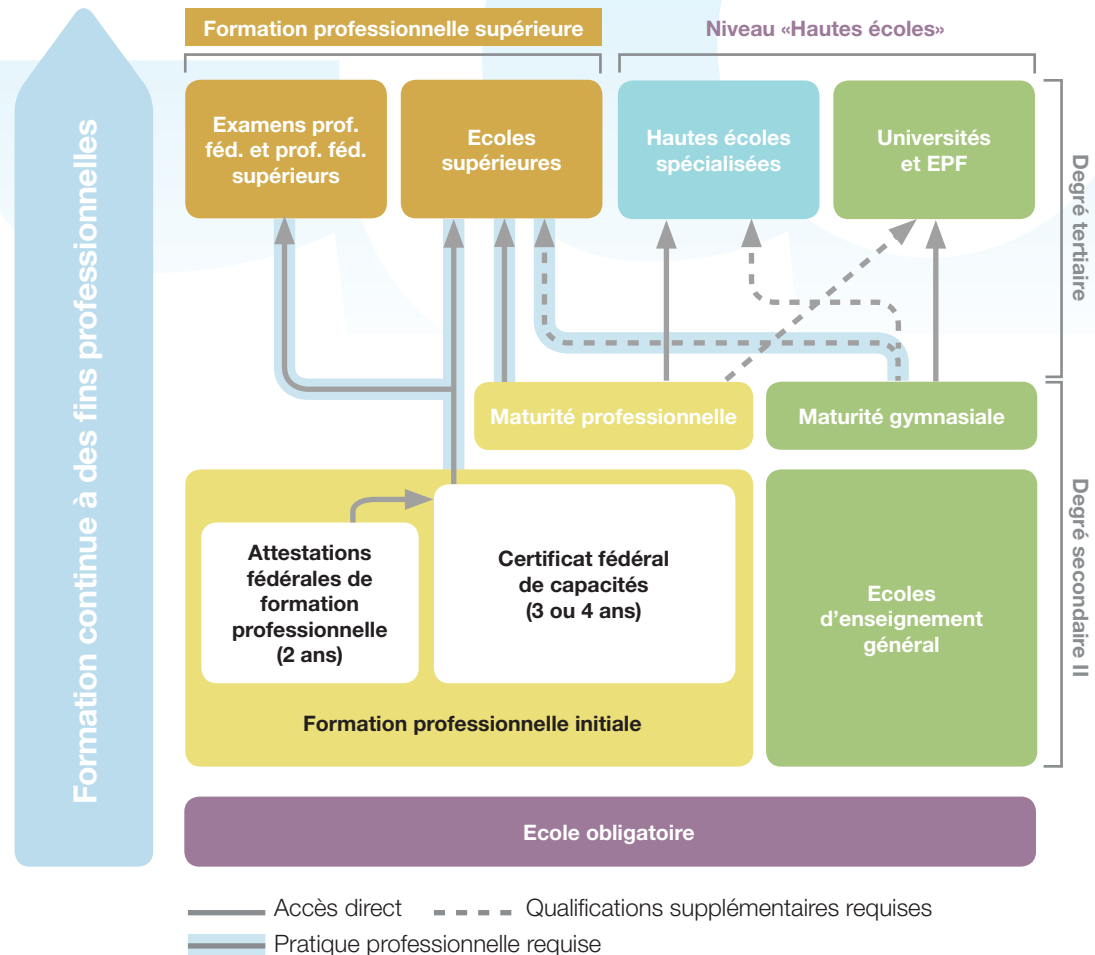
Formation continue à des fins professionnelles

Formation professionnelle supérieure

Niveau «Hautes écoles»

Examens prof. féd. et prof. féd. supérieurs

Ecoles supérieures

Hautes écoles spécialisées

Universités et EPF

Degré tertiaire

Maturité professionnelle

Maturité gymnasiale

Attestations fédérales de formation professionnelle (2 ans)

Certificat fédéral de capacités (3 ou 4 ans)

Formation professionnelle initiale

Ecoles d'enseignement général

Degré secondaire II

Ecole obligatoire

Accès direct

Qualifications supplémentaires requises

Pratique professionnelle requise